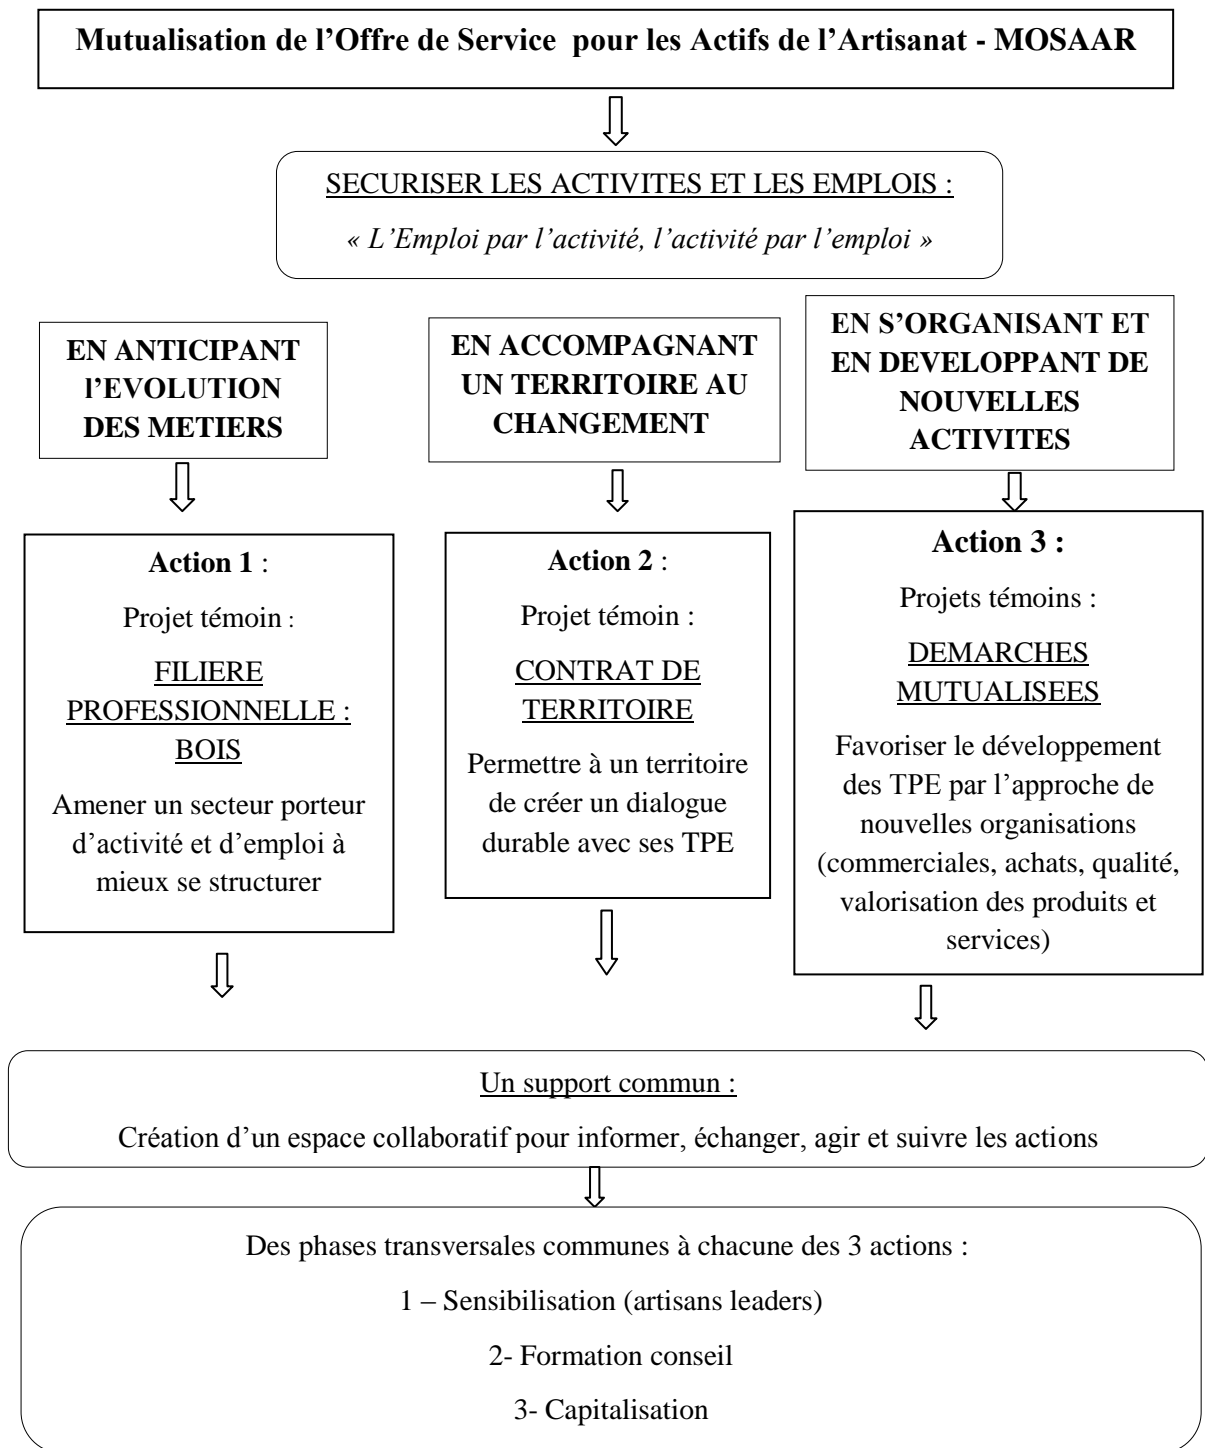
Mutualisation de l’Offre de Service pour les Actifs de l’Artisanat - MOSAAR

SECURISER LES ACTIVITES ET LES EMPLOIS :

« L’Emploi par l’activité, l’activité par l’emploi »

EN ANTICIPANT l’EVOLUTION DES METIERS

EN ACCOMPAGNANT UN TERRITOIRE AU CHANGEMENT

EN S’ORGANISANT ET EN DEVELOPPANT DE NOUVELLES ACTIVITES

Action 1 :

Projet témoin :

FILIERE PROFESSIONNELLE : BOIS

Amener un secteur porteur d’activité et d’emploi à mieux se structurer

Action 2 :

Projet témoin :

CONTRAT DE TERRITOIRE

Permettre à un territoire de créer un dialogue durable avec ses TPE

Action 3 :

Projets témoins :

DEMARCHES MUTUALISEES

Favoriser le développement des TPE par l’approche de nouvelles organisations (commerciales, achats, qualité, valorisation des produits et services)

Un support commun :

Création d’un espace collaboratif pour informer, échanger, agir et suivre les actions

Des phases transversales communes à chacune des 3 actions :

1 – Sensibilisation (artisans leaders)

2- Formation conseil

3- Capitalisation